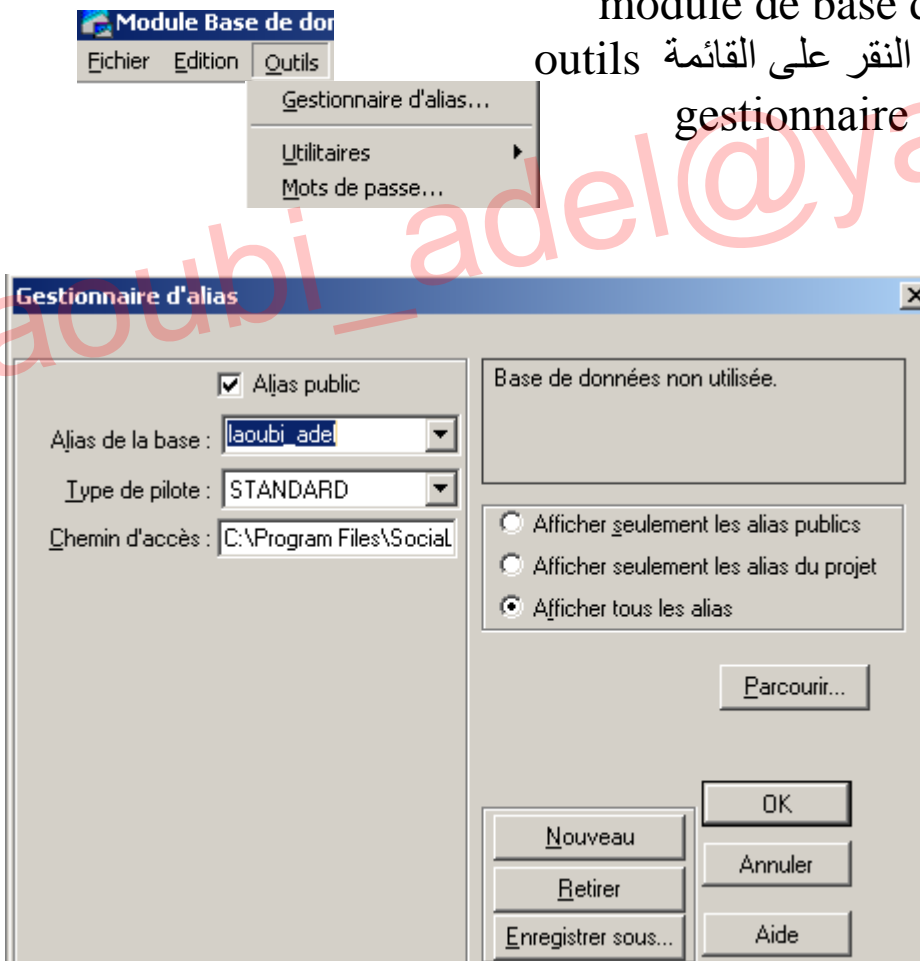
Module Base de don

Fichier Edition Outils

Gestionnaire d'alias...

Utilitaires

Mots de passe...

module de base d

النقر على القائمة outils

gestionnaire

aoubi_adel@ya

Gestionnaire d'alias

Alias public

Alias de la base : laoubi_adel

Type de pilote : STANDARD

Chemin d'accès : C:\Program Files\SocialL

Base de données non utilisée.

Afficher seulement les alias publics

Afficher seulement les alias du projet

Afficher tous les alias

Parcourir...

OK

Nouveau

Annuler

Retirer

Enregistrer sous...

Aide